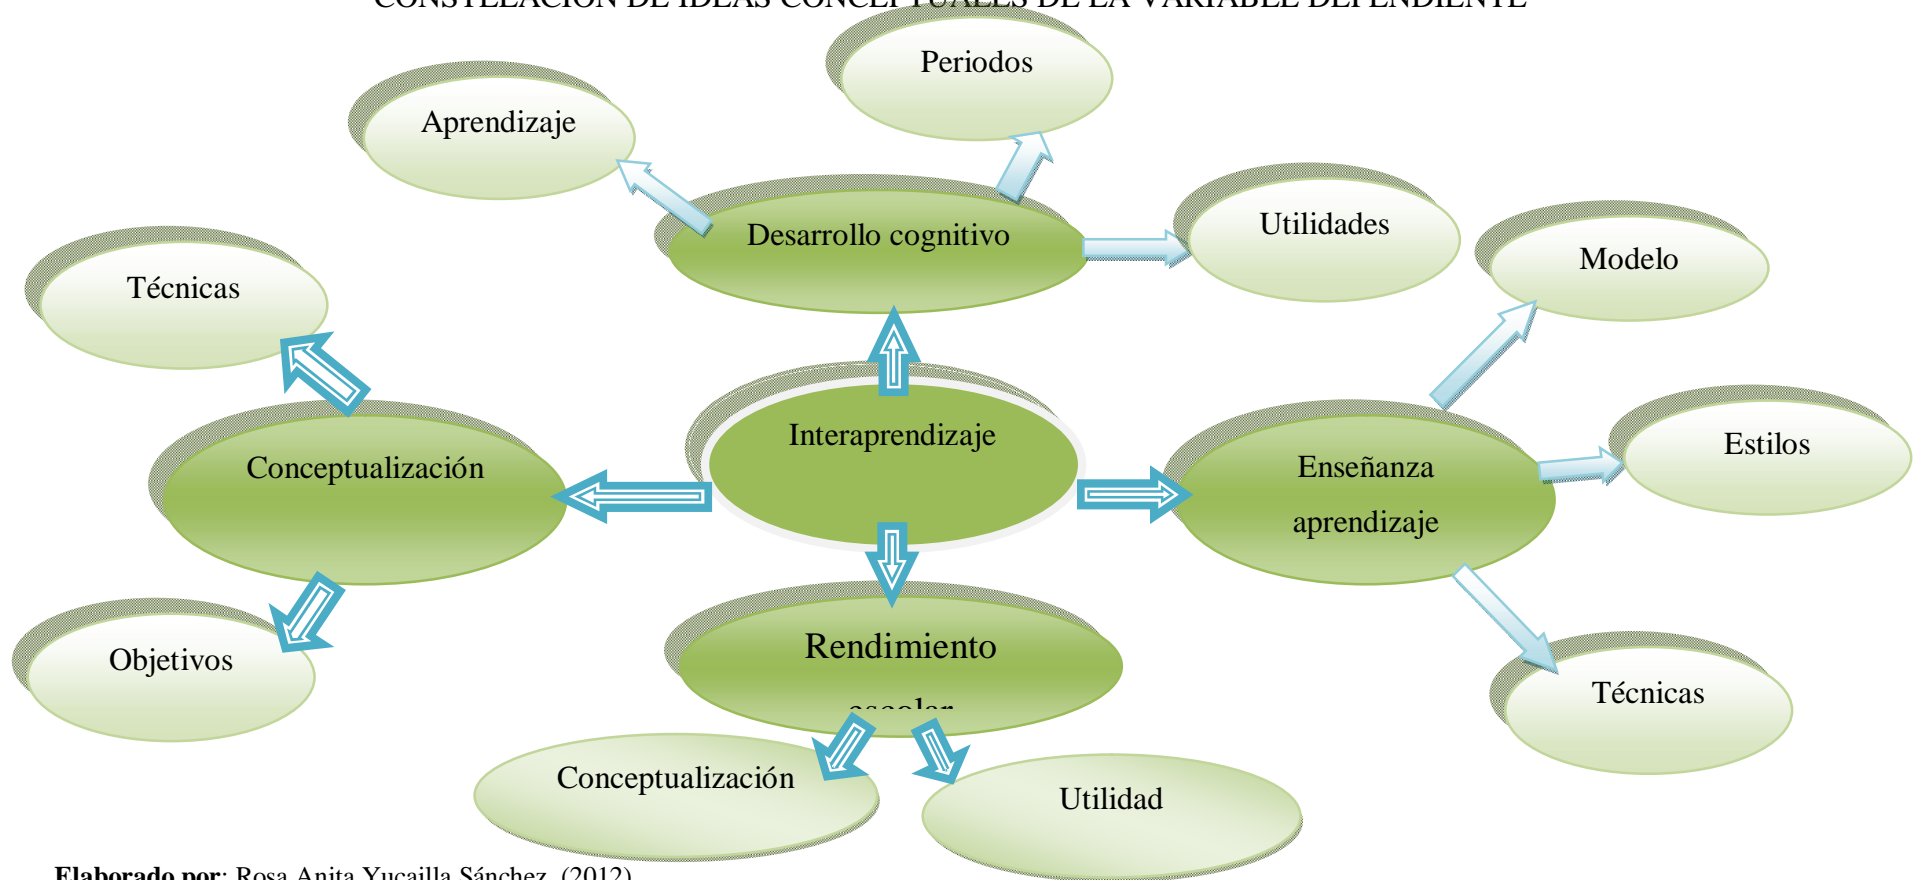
CONSTELACIÓN DE IDEAS CONCEPTUALES DE LA VARIABLE DEPENDIENTE

Periodos

Aprendizaje

Desarrollo cognitivo

Utilidades

Modelo

Técnicas

Interaprendizaje

Conceptualización

Enseñanza aprendizaje

Estilos

Objetivos

Rendimiento escolar

Técnicas

Conceptualización

Utilidad

**Elaborado por**: Rosa Anita Yucailla Sánchez. (2012)